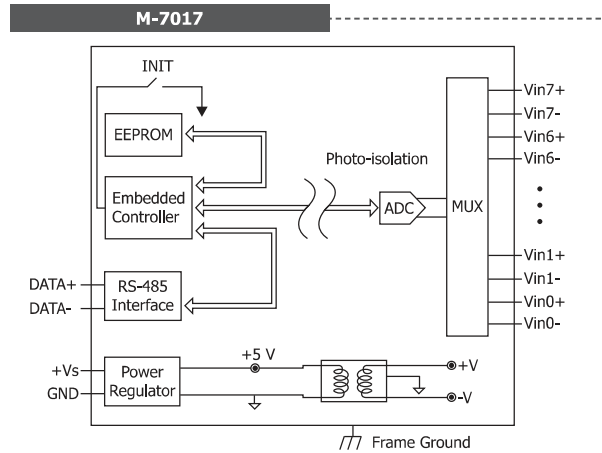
M-7017

INIT

EEPROM

Photo-isolation

Embedded Controller

ADC

MUX

Vin7+
Vin7-
Vin6+
Vin6-
•
•
•
Vin1+
Vin1-
Vin0+
Vin0-

DATA+
DATA-

RS-485 Interface

+Vs
GND

Power Regulator

+5 V

+V
-V

Frame Ground